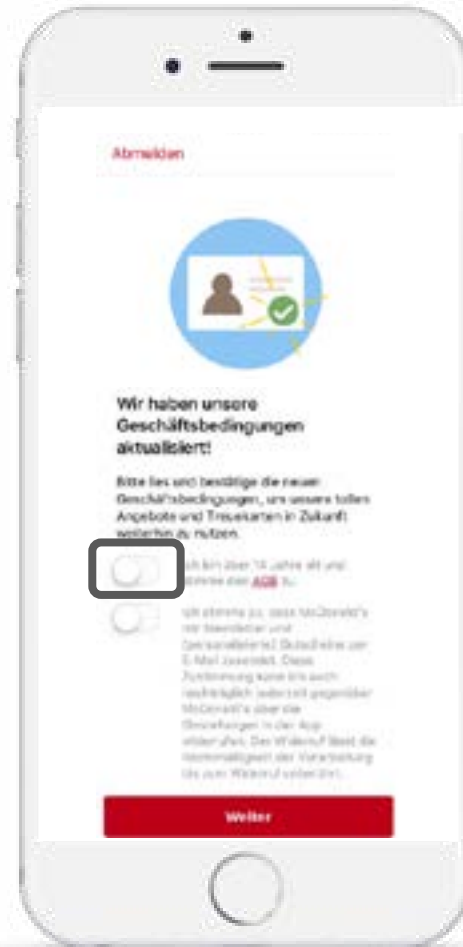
Abmelden

Wir haben unsere Geschäftsbedingungen aktualisiert!

Bitte lies und bestätige die neuen Geschäftsbedingungen, um unsere tollen Angebote und Treuekarten in Zukunft weiterhin zu nutzen.

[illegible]ch bin über 16 Jahre alt und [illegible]timme den AGB zu.

Ich stimme zu, dass McDonald's mir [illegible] und (personalisierte) Gutscheine per E-Mail zusendet. Diese Zustimmung kann ich auch nachträglich jederzeit gegenüber McDonald's über die Einstellungen in der App widerrufen. Der Widerruf lässt die Rechtmäßigkeit der Verarbeitung bis zum Widerruf unberührt.

Weiter